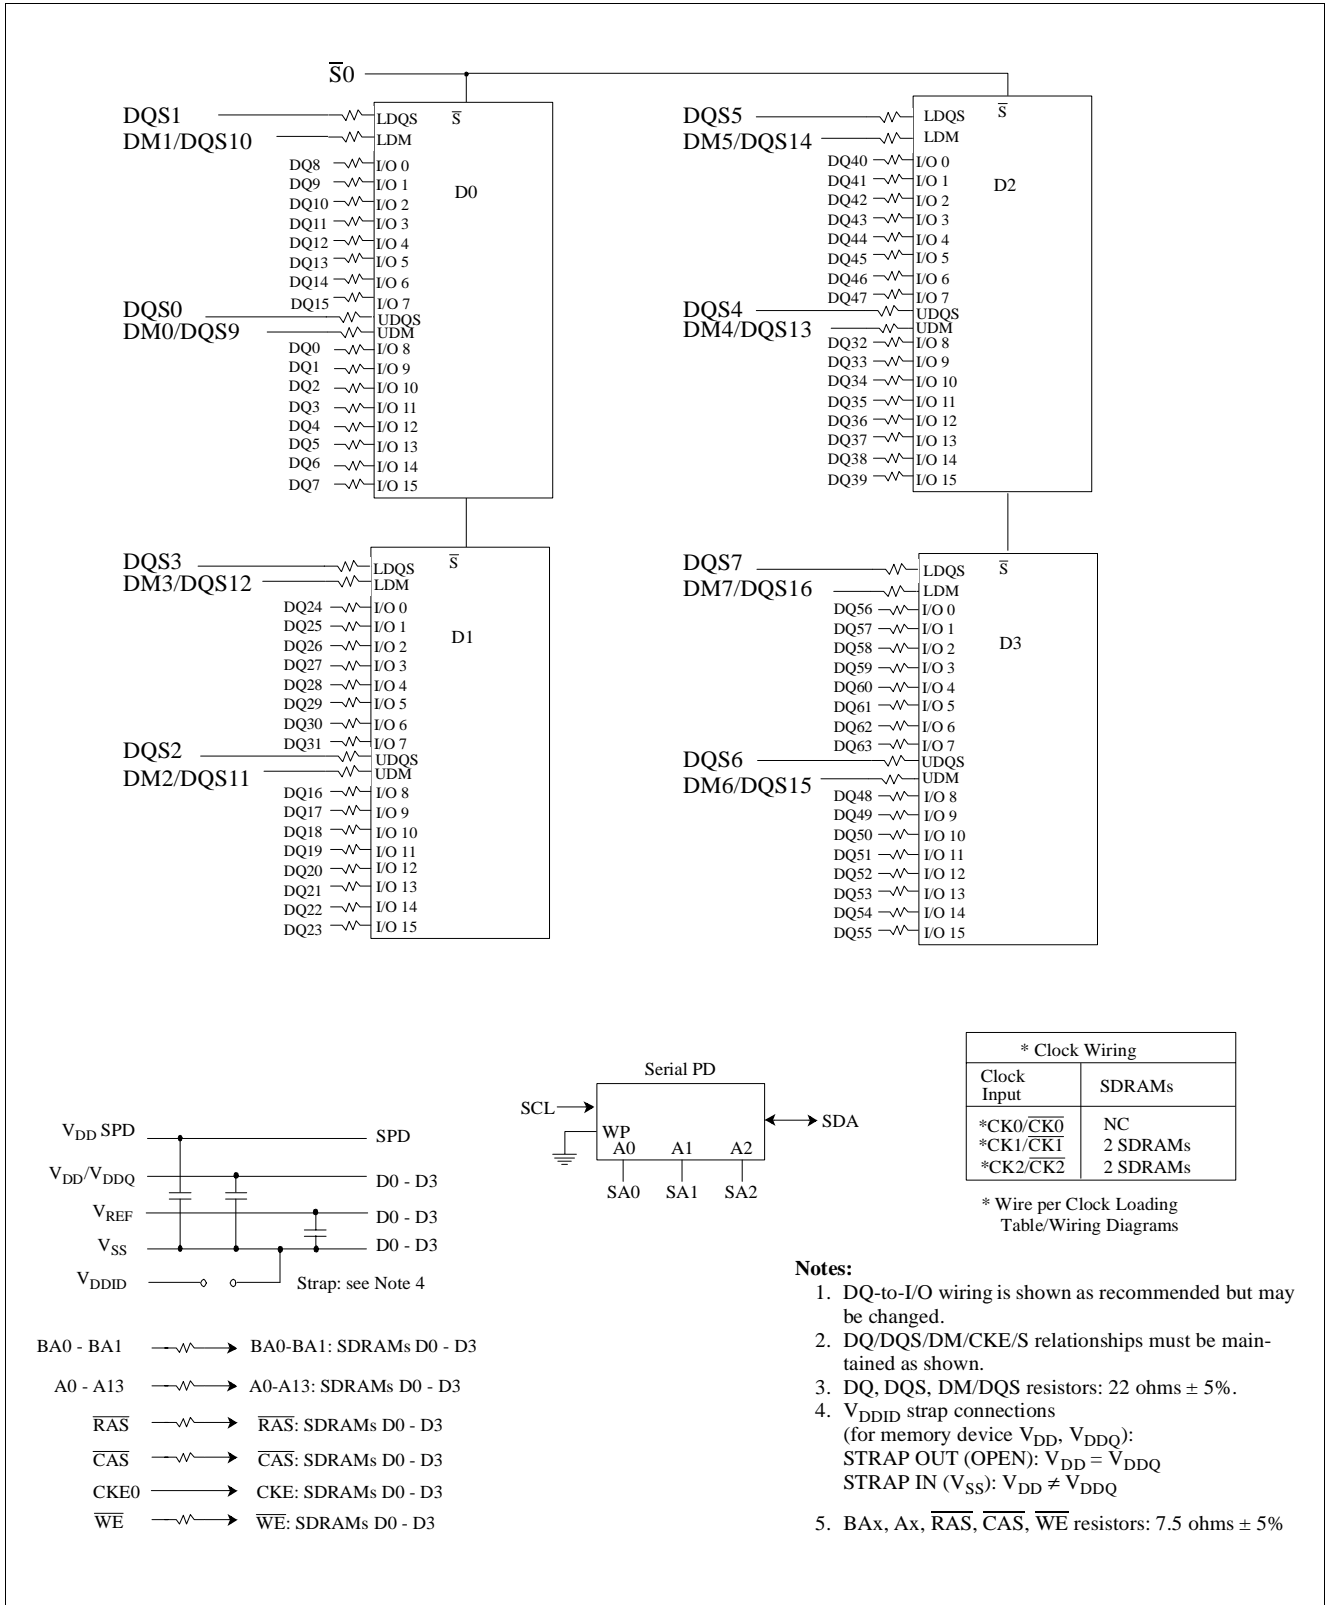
$\overline{S}0$

DQS1
DM1/DQS10
DQ8 I/O 0
DQ9 I/O 1
DQ10 I/O 2
DQ11 I/O 3
DQ12 I/O 4
DQ13 I/O 5
DQ14 I/O 6
DQ15 I/O 7
DQS0
DM0/DQS9
DQ0 I/O 8
DQ1 I/O 9
DQ2 I/O 10
DQ3 I/O 11
DQ4 I/O 12
DQ5 I/O 13
DQ6 I/O 14
DQ7 I/O 15
LDQS
LDM
UDQS
UDM
$\overline{S}$
D0

DQS5
DM5/DQS14
DQ40 I/O 0
DQ41 I/O 1
DQ42 I/O 2
DQ43 I/O 3
DQ44 I/O 4
DQ45 I/O 5
DQ46 I/O 6
DQ47 I/O 7
DQS4
DM4/DQS13
DQ32 I/O 8
DQ33 I/O 9
DQ34 I/O 10
DQ35 I/O 11
DQ36 I/O 12
DQ37 I/O 13
DQ38 I/O 14
DQ39 I/O 15
LDQS
LDM
UDQS
UDM
$\overline{S}$
D2

DQS3
DM3/DQS12
DQ24 I/O 0
DQ25 I/O 1
DQ26 I/O 2
DQ27 I/O 3
DQ28 I/O 4
DQ29 I/O 5
DQ30 I/O 6
DQ31 I/O 7
DQS2
DM2/DQS11
DQ16 I/O 8
DQ17 I/O 9
DQ18 I/O 10
DQ19 I/O 11
DQ20 I/O 12
DQ21 I/O 13
DQ22 I/O 14
DQ23 I/O 15
LDQS
LDM
UDQS
UDM
$\overline{S}$
D1

DQS7
DM7/DQS16
DQ56 I/O 0
DQ57 I/O 1
DQ58 I/O 2
DQ59 I/O 3
DQ60 I/O 4
DQ61 I/O 5
DQ62 I/O 6
DQ63 I/O 7
DQS6
DM6/DQS15
DQ48 I/O 8
DQ49 I/O 9
DQ50 I/O 10
DQ51 I/O 11
DQ52 I/O 12
DQ53 I/O 13
DQ54 I/O 14
DQ55 I/O 15
LDQS
LDM
UDQS
UDM
$\overline{S}$
D3

Serial PD
SCL
WP
A0 A1 A2
SA0 SA1 SA2
SDA

| * Clock Wiring | |
|---|---|
| Clock Input | SDRAMs |
| *CK0/$\overline{CK0}$ | NC |
| *CK1/$\overline{CK1}$ | 2 SDRAMs |
| *CK2/$\overline{CK2}$ | 2 SDRAMs |

* Wire per Clock Loading Table/Wiring Diagrams

$V_{DD}$ SPD — SPD
$V_{DD}/V_{DDQ}$ — D0 - D3
$V_{REF}$ — D0 - D3
$V_{SS}$ — D0 - D3
$V_{DDID}$ Strap: see Note 4

BA0 - BA1 → BA0-BA1: SDRAMs D0 - D3
A0 - A13 → A0-A13: SDRAMs D0 - D3
$\overline{RAS}$ → $\overline{RAS}$: SDRAMs D0 - D3
$\overline{CAS}$ → $\overline{CAS}$: SDRAMs D0 - D3
CKE0 → CKE: SDRAMs D0 - D3
$\overline{WE}$ → $\overline{WE}$: SDRAMs D0 - D3

Notes:
1. DQ-to-I/O wiring is shown as recommended but may be changed.
2. DQ/DQS/DM/CKE/S relationships must be maintained as shown.
3. DQ, DQS, DM/DQS resistors: 22 ohms ± 5%.
4. $V_{DDID}$ strap connections (for memory device $V_{DD}$, $V_{DDQ}$):
STRAP OUT (OPEN): $V_{DD} = V_{DDQ}$
STRAP IN ($V_{SS}$): $V_{DD} \neq V_{DDQ}$
5. BAx, Ax, $\overline{RAS}$, $\overline{CAS}$, $\overline{WE}$ resistors: 7.5 ohms ± 5%